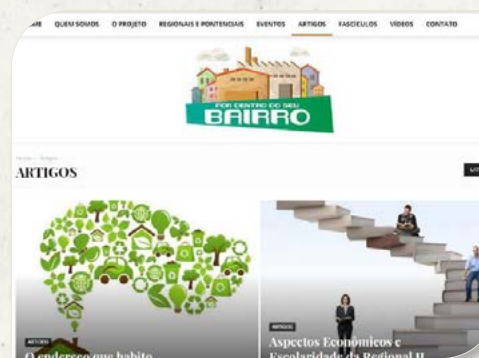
AE QUEM SOMOS O PROJETO REGIONAIS E PONTENCIAIS EVENTOS ARTIGOS FASCÍCULOS VÍDEOS CONTATO

POR DENTRO DO SEU
BAIRRO

Home › Artigos

ARTIGOS

ARTIGOS
O endereço que habito

ARTIGOS
Aspectos Econômicos e Escolaridade da Regional II